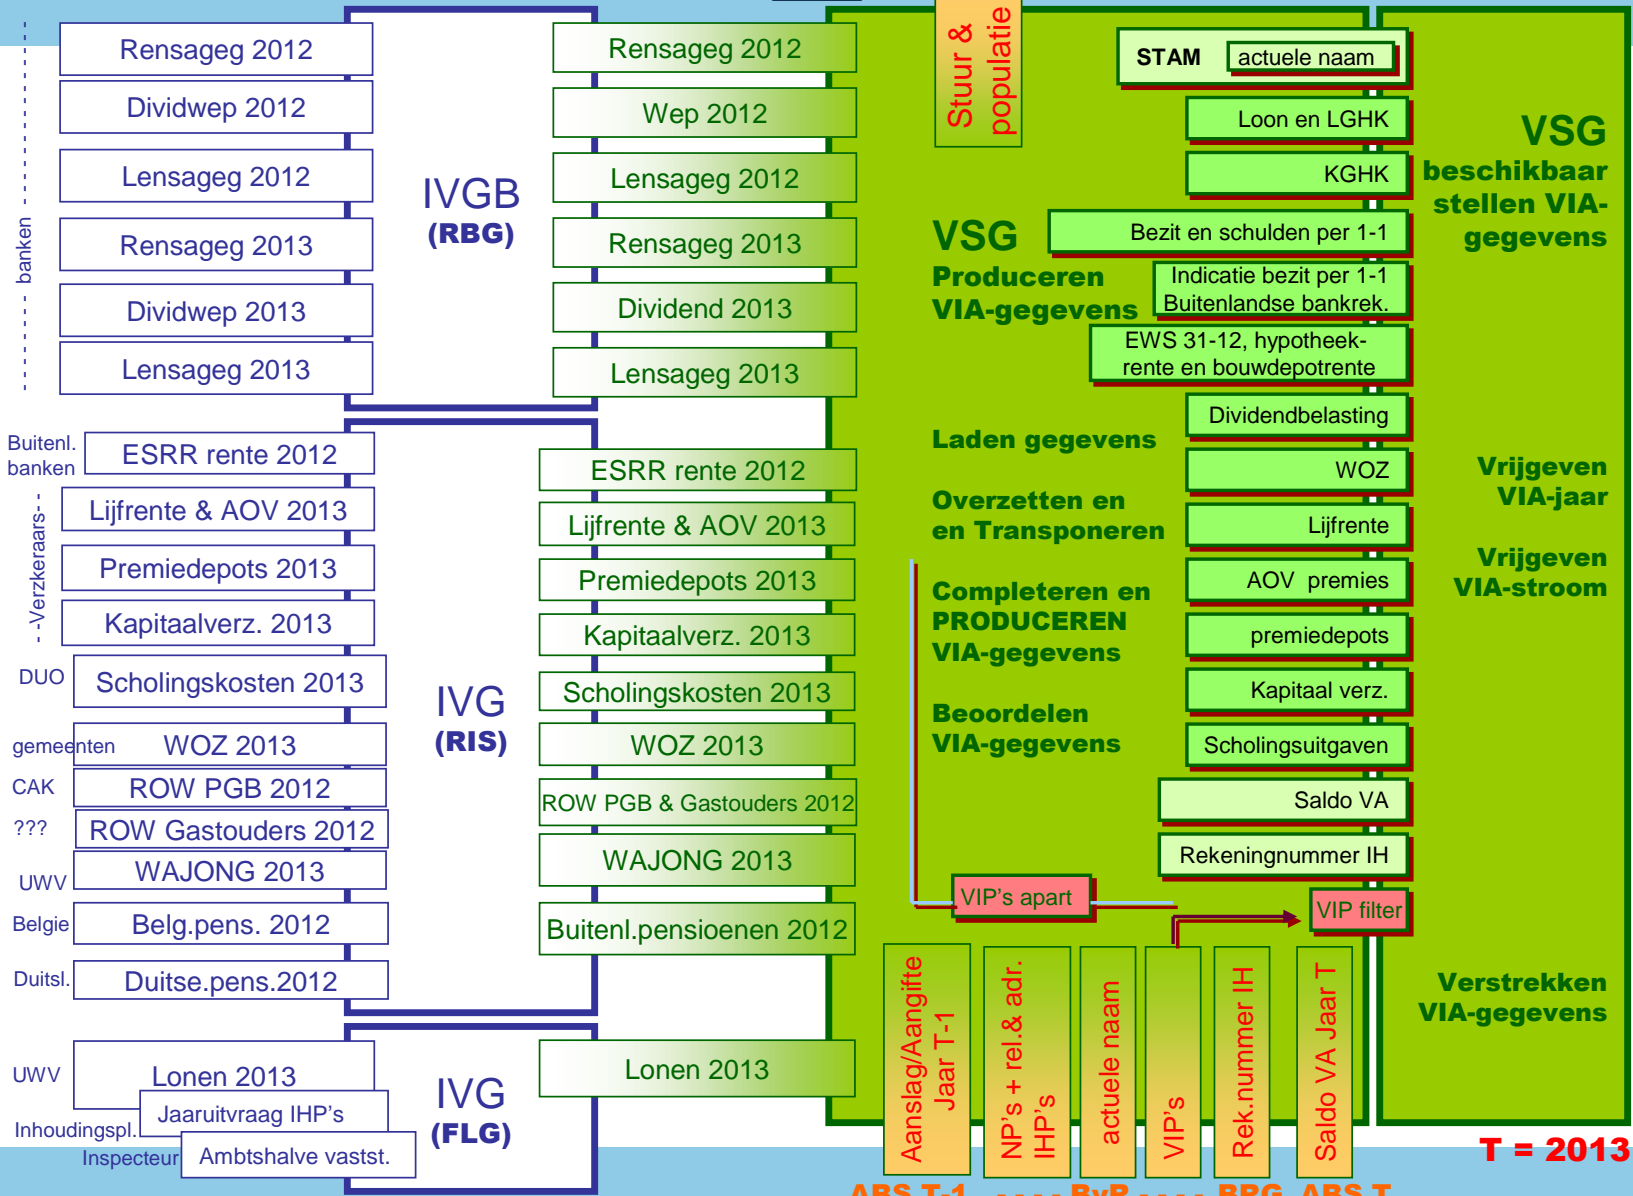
banken

Rensageg 2012
Dividwep 2012
Lensageg 2012
Rensageg 2013
Dividwep 2013
Lensageg 2013

IVGB
(RBG)

Rensageg 2012
Wep 2012
Lensageg 2012
Rensageg 2013
Dividend 2013
Lensageg 2013

Buitenl. banken
ESRR rente 2012
- -Verzkeraars- -
Lijfrente & AOV 2013
Premiedepots 2013
Kapitaalverz. 2013
DUO
Scholingskosten 2013
gemeenten
WOZ 2013
CAK
ROW PGB 2012
???
ROW Gastouders 2012
UWV
WAJONG 2013
Belgie
Belg.pens. 2012
Duitsl.
Duitse.pens.2012

IVG
(RIS)

ESRR rente 2012
Lijfrente & AOV 2013
Premiedepots 2013
Kapitaalverz. 2013
Scholingskosten 2013
WOZ 2013
ROW PGB & Gastouders 2012
WAJONG 2013
Buitenl.pensioenen 2012

UWV
Lonen 2013
Jaaruitvraag IHP's
Inhoudingspl.
Inspecteur
Ambtshalve vastst.

IVG
(FLG)

Lonen 2013

Stuur & populatie

VSG
Produceren VIA-gegevens

Laden gegevens
Overzetten en en Transponeren
Completeren en PRODUCEREN VIA-gegevens
Beoordelen VIA-gegevens

STAM
actuele naam
Loon en LGHK
KGHK
Bezit en schulden per 1-1
Indicatie bezit per 1-1 Buitenlandse bankrek.
EWS 31-12, hypotheek-rente en bouwdepotrente
Dividendbelasting
WOZ
Lijfrente
AOV premies
premiedepots
Kapitaal verz.
Scholingsuitgaven
Saldo VA
Rekeningnummer IH
VIP's apart
VIP filter

Aanslag/Aangifte Jaar T-1
NP's + rel.& adr. IHP's
actuele naam
VIP's
Rek.nummer IH
Saldo VA Jaar T

VSG
beschikbaar stellen VIA-gegevens
Vrijgeven VIA-jaar
Vrijgeven VIA-stroom
Verstrekken VIA-gegevens

T = 2013

ABS T-1 - - - - BvR - - - - BRG ABS T